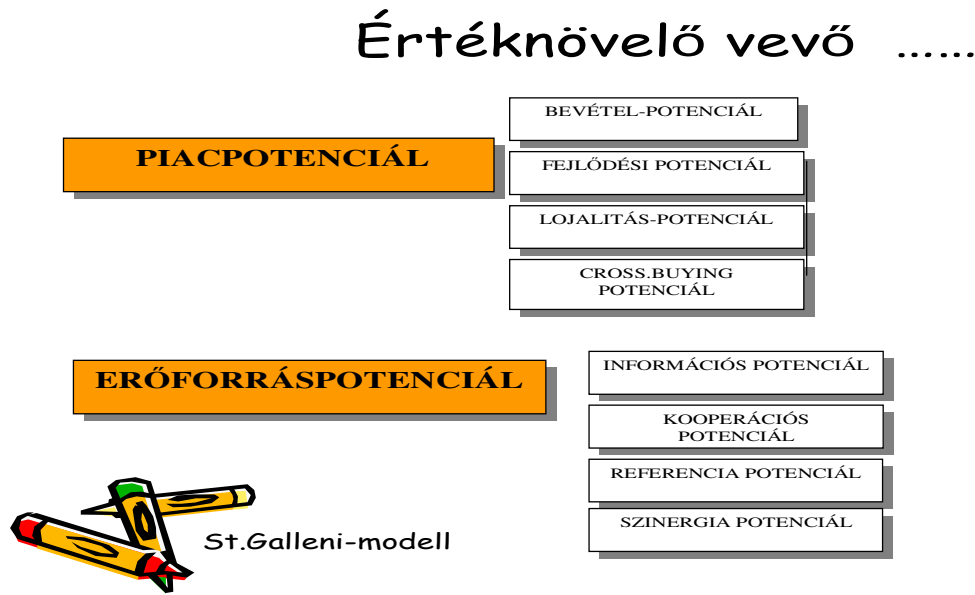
Értéknövelő vevő ……

PIACPOTENCIÁL

BEVÉTEL-POTENCIÁL

FEJLŐDÉSI POTENCIÁL

LOJALITÁS-POTENCIÁL

CROSS.BUYING POTENCIÁL

ERŐFORRÁSPOTENCIÁL

INFORMÁCIÓS POTENCIÁL

KOOPERÁCIÓS POTENCIÁL

REFERENCIA POTENCIÁL

SZINERGIA POTENCIÁL

St.Galleni-modell